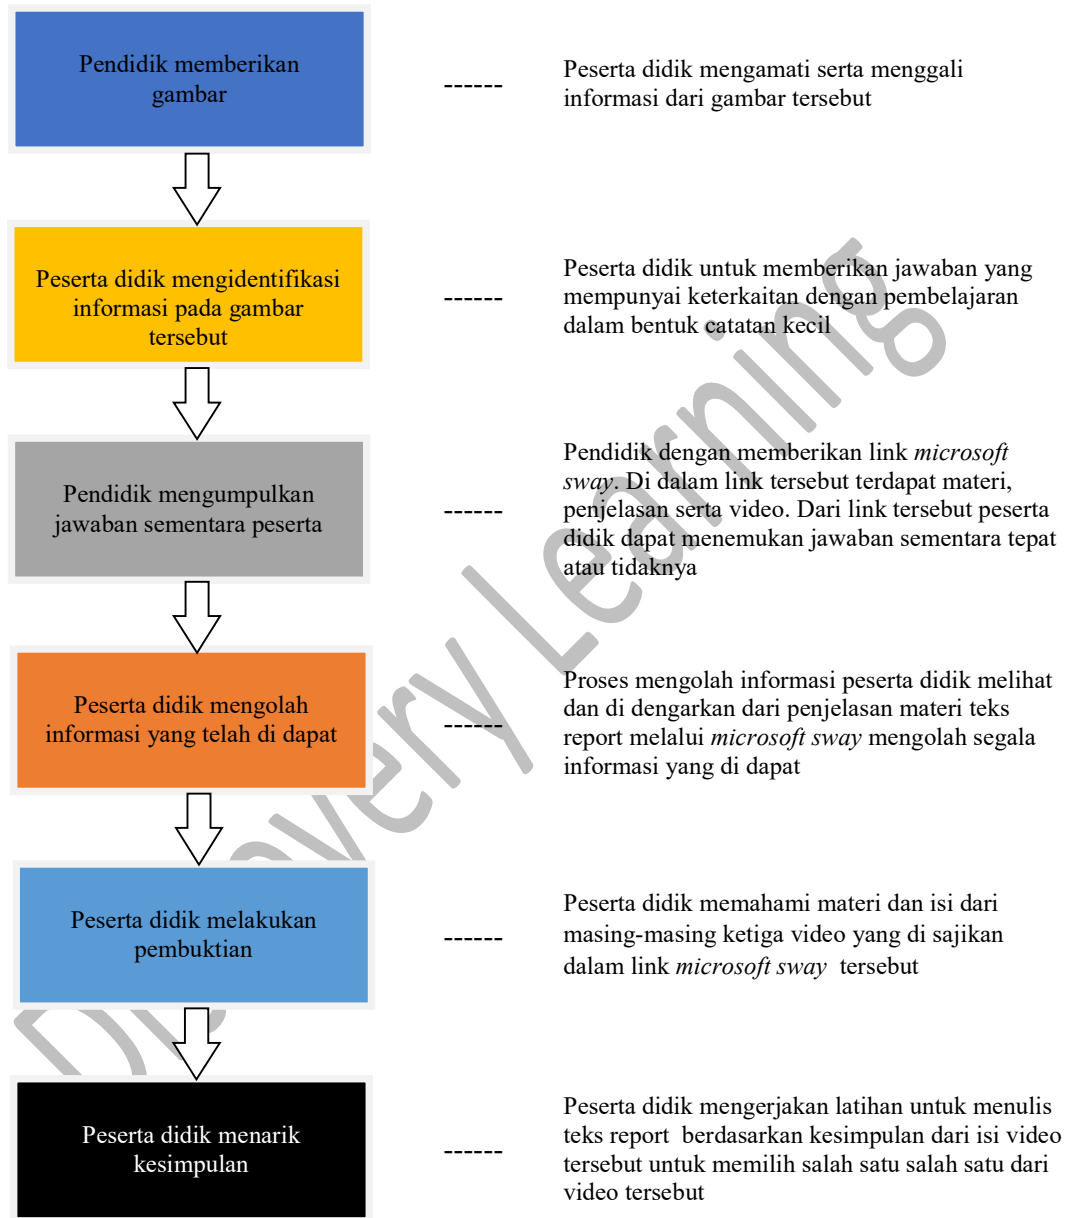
Pendidik memberikan gambar

------

Peserta didik mengamati serta menggali informasi dari gambar tersebut

Peserta didik mengidentifikasi informasi pada gambar tersebut

------

Peserta didik untuk memberikan jawaban yang mempunyai keterkaitan dengan pembelajaran dalam bentuk catatan kecil

Pendidik mengumpulkan jawaban sementara peserta

------

Pendidik dengan memberikan link *microsoft sway*. Di dalam link tersebut terdapat materi, penjelasan serta video. Dari link tersebut peserta didik dapat menemukan jawaban sementara tepat atau tidaknya

Peserta didik mengolah informasi yang telah di dapat

------

Proses mengolah informasi peserta didik melihat dan di dengarkan dari penjelasan materi teks report melalui *microsoft sway* mengolah segala informasi yang di dapat

Peserta didik melakukan pembuktian

------

Peserta didik memahami materi dan isi dari masing-masing ketiga video yang di sajikan dalam link *microsoft sway* tersebut

Peserta didik menarik kesimpulan

------

Peserta didik mengerjakan latihan untuk menulis teks report berdasarkan kesimpulan dari isi video tersebut untuk memilih salah satu salah satu dari video tersebut

Discovery Learning